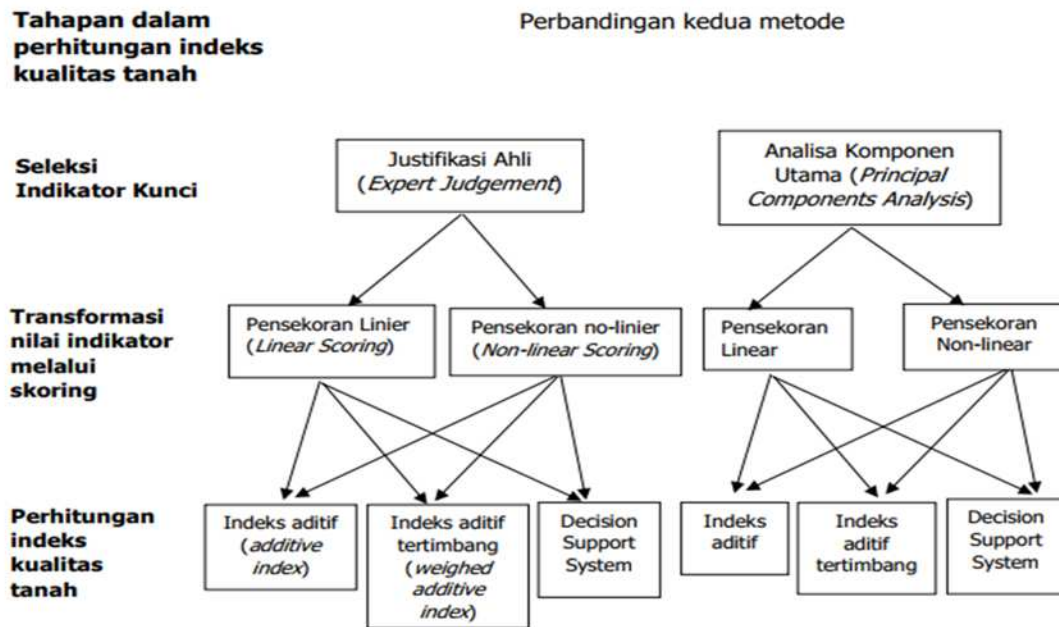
Tahapan dalam perhitungan indeks kualitas tanah

Perbandingan kedua metode

Seleksi Indikator Kunci

Justifikasi Ahli (Expert Judgement)

Analisa Komponen Utama (Principal Components Analysis)

Transformasi nilai indikator melalui skoring

Pensekoran Linier (Linear Scoring)

Pensekoran no-linier (Non-linear Scoring)

Pensekoran Linear

Pensekoran Non-linear

Perhitungan indeks kualitas tanah

Indeks aditif (additive index)

Indeks aditif tertimbang (weighed additive index)

Decision Support System

Indeks aditif

Indeks aditif tertimbang

Decision Support System